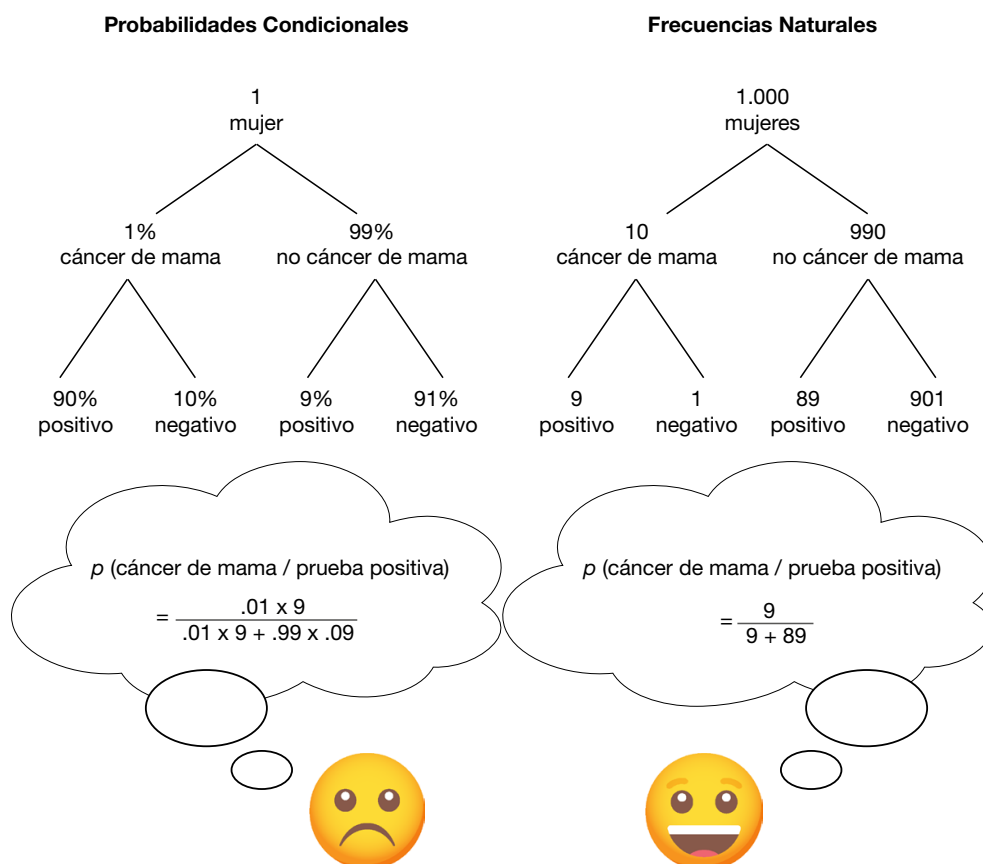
**Probabilidades Condicionales**

1
mujer

1%
cáncer de mama

99%
no cáncer de mama

90%
positivo

10%
negativo

9%
positivo

91%
negativo

$p$ (cáncer de mama / prueba positiva)

$= \frac{.01 \times 9}{.01 \times 9 + .99 \times .09}$

**Frecuencias Naturales**

1.000
mujeres

10
cáncer de mama

990
no cáncer de mama

9
positivo

1
negativo

89
positivo

901
negativo

$p$ (cáncer de mama / prueba positiva)

$= \frac{9}{9 + 89}$